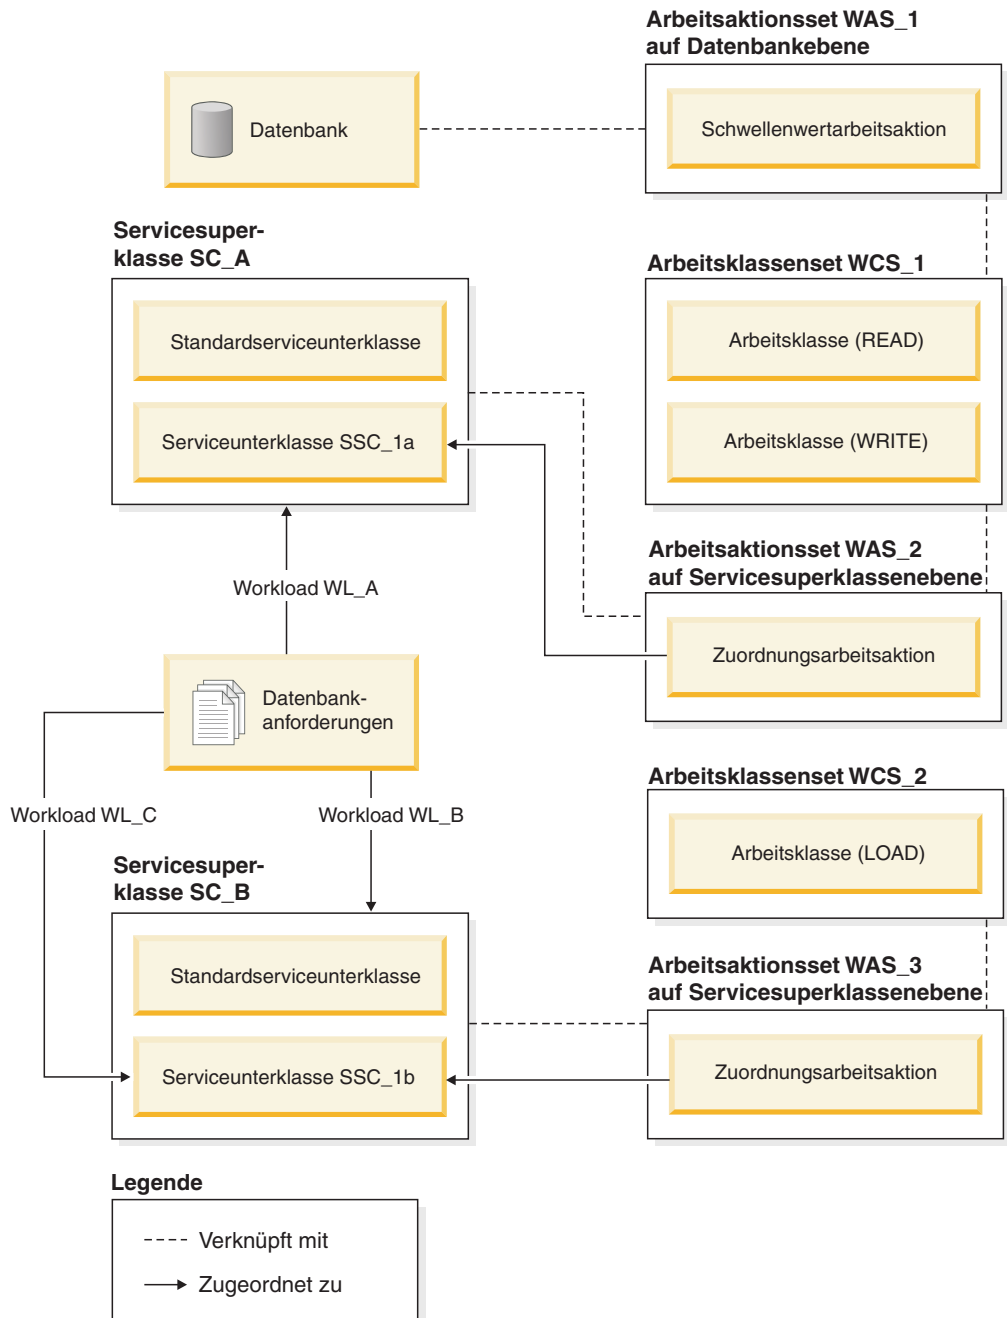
Arbeitsaktionsset WAS_1 auf Datenbankebene

Datenbank

Schwellenwertarbeitsaktion

Servicesuperklasse SC_A

Standardserviceunterklasse

Serviceunterklasse SSC_1a

Arbeitsklassenset WCS_1

Arbeitsklasse (READ)

Arbeitsklasse (WRITE)

Arbeitsaktionsset WAS_2 auf Servicesuperklassenebene

Zuordnungsarbeitsaktion

Workload WL_A

Datenbankanforderungen

Workload WL_C

Workload WL_B

Arbeitsklassenset WCS_2

Arbeitsklasse (LOAD)

Servicesuperklasse SC_B

Standardserviceunterklasse

Serviceunterklasse SSC_1b

Arbeitsaktionsset WAS_3 auf Servicesuperklassenebene

Zuordnungsarbeitsaktion

Legende

Verknüpft mit

Zugeordnet zu